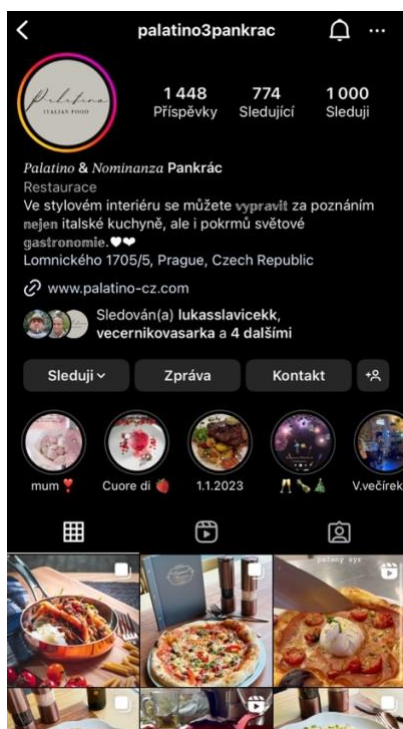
palatino3pankrac

Palatino
ITALIAN FOOD

1 448
Příspěvky

774
Sledující

1 000
Sleduji

Palatino & Nominanza Pankrác
Restaurace
Ve stylovém interiéru se můžete vypravit za poznáním nejen italské kuchyně, ale i pokrmů světové gastronomie.♥❤
Lomnického 1705/5, Prague, Czech Republic

www.palatino-cz.com

Sledován(a) lukasslavicekk, vecernikovasarka a 4 dalšími

Sleduji
Zpráva
Kontakt

mum ❣️
Cuore di 🍓
1.1.2023
🥂🍾🍾
V.večírek

pečený sýr